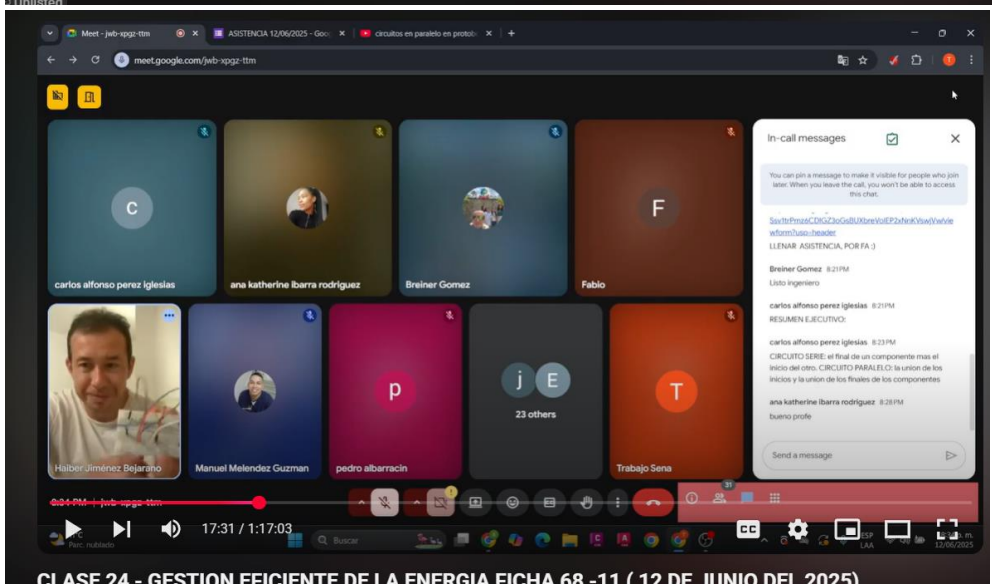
Unlisted

Meet - jwb-xpgz-ttm
ASISTENCIA 12/06/2025 - Goo
circuitos en paralelo en protob

meet.google.com/jwb-xpgz-ttm

C
carlos alfonso perez iglesias
ana katherine ibarra rodriguez
Breiner Gomez
F
Fabio

In-call messages

You can pin a message to make it visible for people who join later. When you leave the call, you won't be able to access this chat.

Ssy1tbPmzeCDIGZ3oGsBUXbreVoIEP2xNnKVswjVwvle wform?usp=header
LLENAR ASISTENCIA, POR FA :)

Breiner Gomez 8:21PM
Listo ingeniero

carlos alfonso perez iglesias 8:21PM
RESUMEN EJECUTIVO:

carlos alfonso perez iglesias 8:23PM
CIRCUITO SERIE: el final de un componente mas el inicio del otro. CIRCUITO PARALELO: la union de los inicios y la union de los finales de los componentes

ana katherine ibarra rodriguez 8:28PM
bueno profe

Send a message

Haiber Jiménez Bejarano
Manuel Melendez Guzman
p
pedro albarracin
j E
23 others
T
Trabajo Sena

8:34 PM | jwb-xpgz-ttm

17:31 / 1:17:03

Parc. nublado
Buscar
ESP LAA
12/06/2025

CLASE 24 - GESTION EFICIENTE DE LA ENERGIA FICHA 68 -11 ( 12 DE JUNIO DEL 2025)